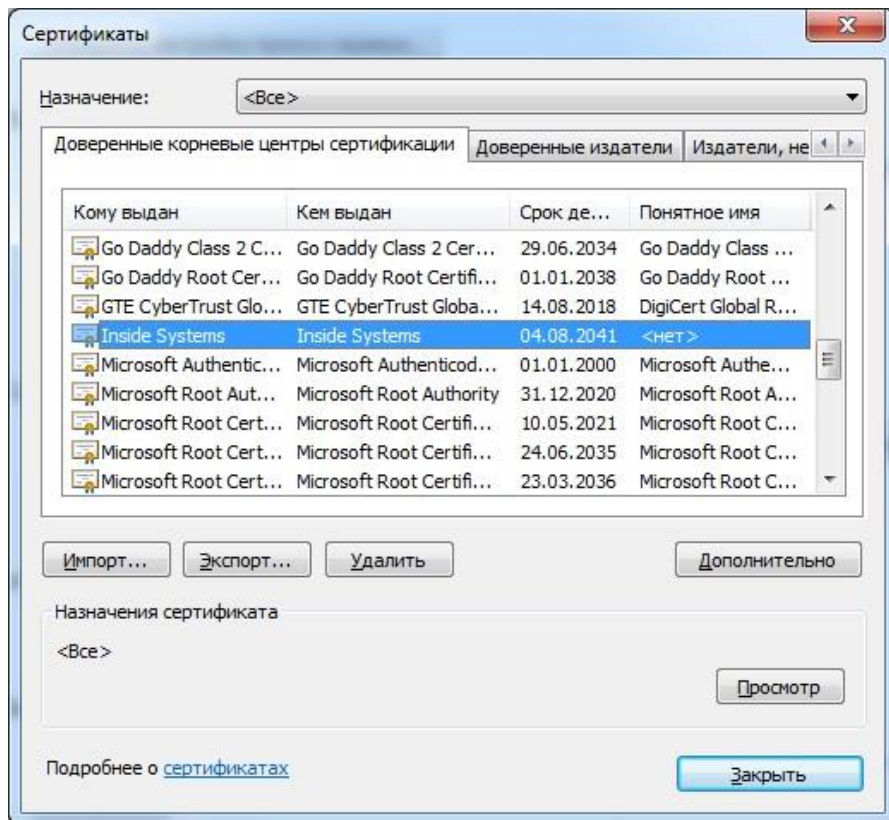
Сертификаты

Назначение: <Все>

Доверенные корневые центры сертификации | Доверенные издатели | Издатели, не

| Кому выдан | Кем выдан | Срок де... | Понятное имя |
|---|---|---|---|
| Go Daddy Class 2 C... | Go Daddy Class 2 Cer... | 29.06.2034 | Go Daddy Class ... |
| Go Daddy Root Cer... | Go Daddy Root Certifi... | 01.01.2038 | Go Daddy Root ... |
| GTE CyberTrust Glo... | GTE CyberTrust Globa... | 14.08.2018 | DigiCert Global R... |
| Inside Systems | Inside Systems | 04.08.2041 | <нет> |
| Microsoft Authentic... | Microsoft Authenticod... | 01.01.2000 | Microsoft Authe... |
| Microsoft Root Aut... | Microsoft Root Authority | 31.12.2020 | Microsoft Root A... |
| Microsoft Root Cert... | Microsoft Root Certifi... | 10.05.2021 | Microsoft Root C... |
| Microsoft Root Cert... | Microsoft Root Certifi... | 24.06.2035 | Microsoft Root C... |
| Microsoft Root Cert... | Microsoft Root Certifi... | 23.03.2036 | Microsoft Root C... |

Импорт... Экспорт... Удалить Дополнительно

Назначения сертификата

<Все>

Просмотр

Подробнее о сертификатах

Закрыть